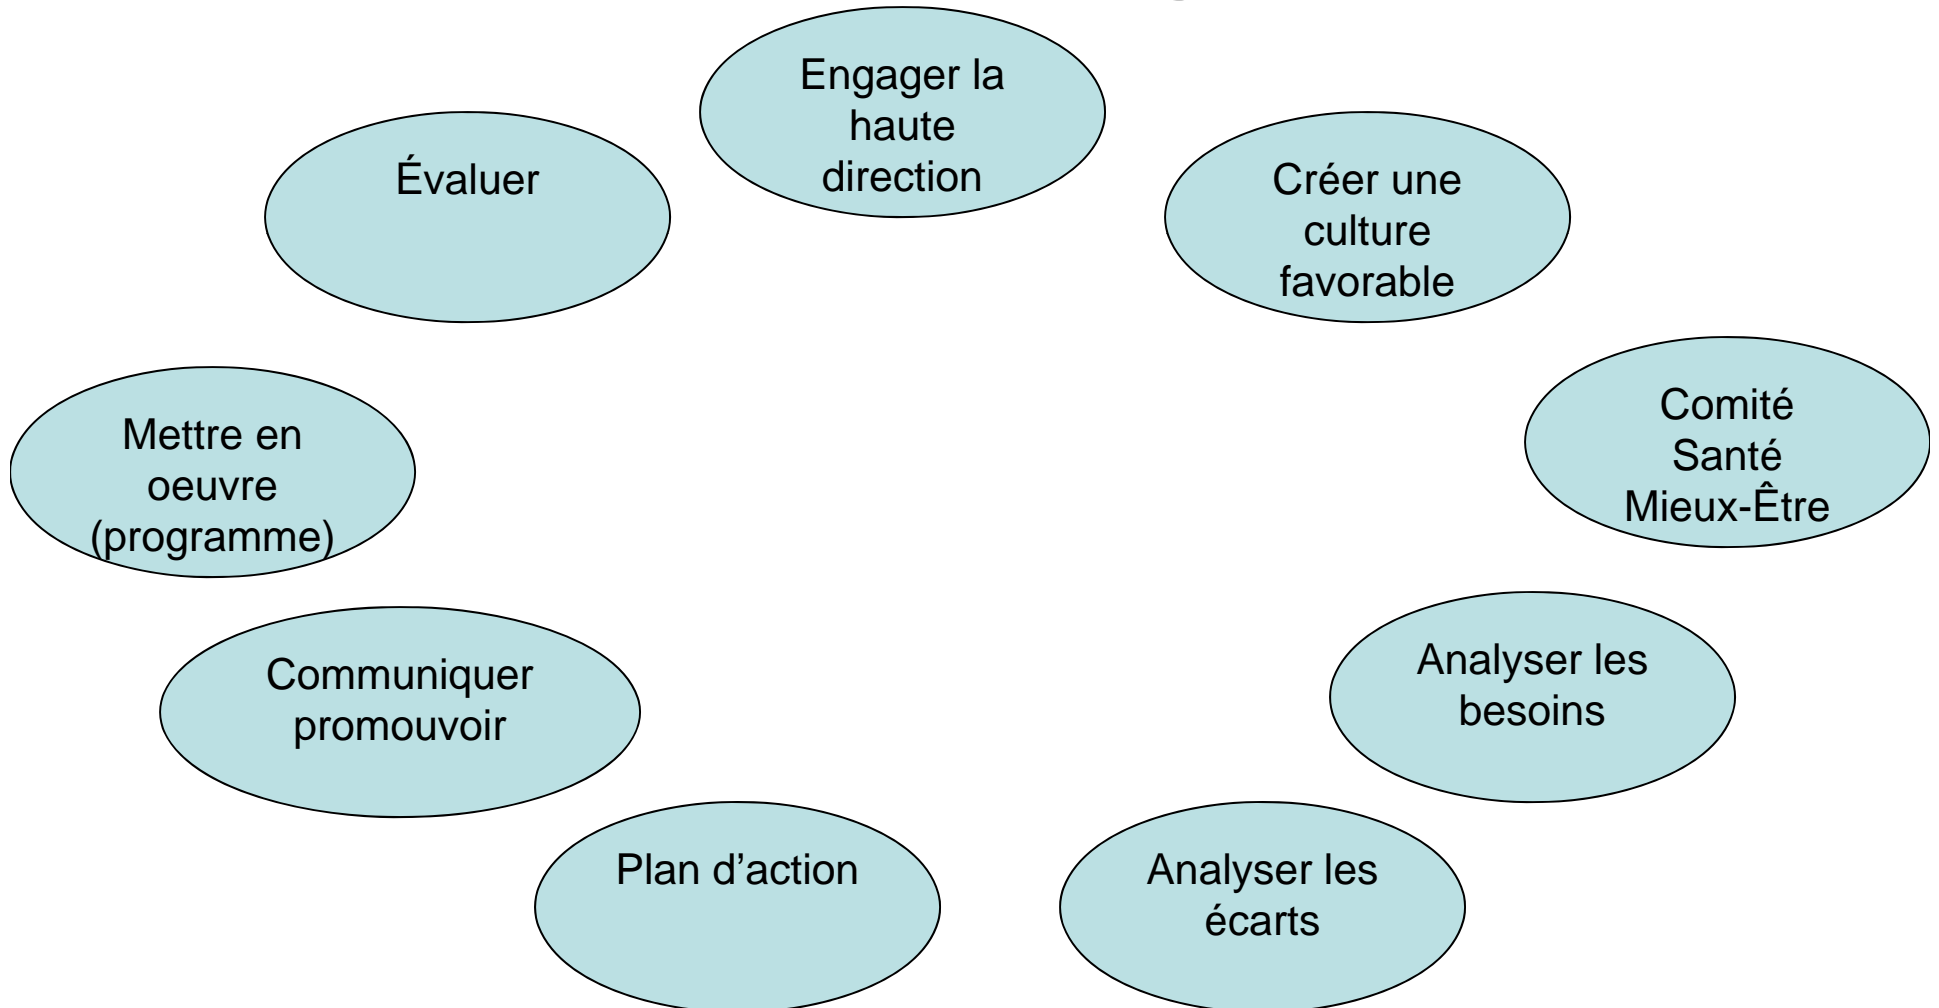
Engager la haute direction

Créer une culture favorable

Comité Santé Mieux-Être

Analyser les besoins

Analyser les écarts

Plan d’action

Communiquer promouvoir

Mettre en oeuvre (programme)

Évaluer